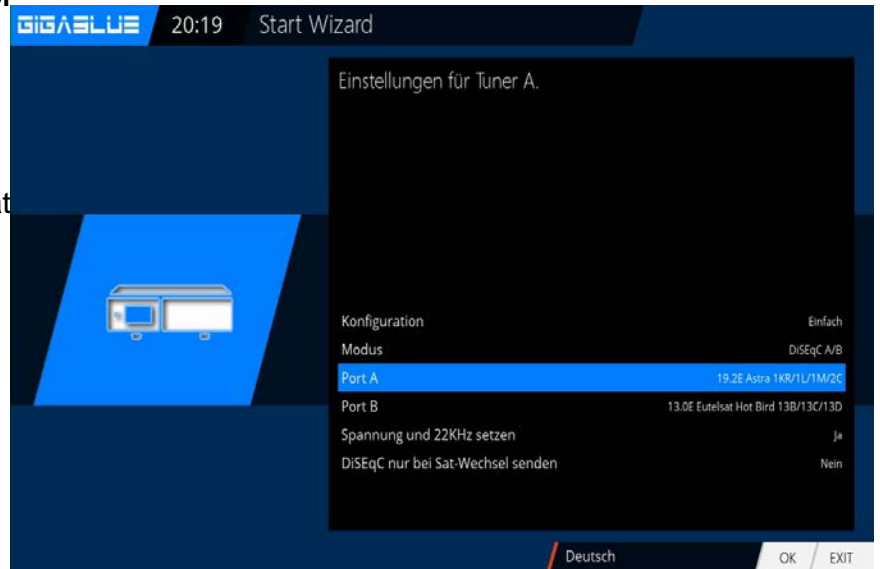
GIGABLUE 20:19 Start Wizard

Einstellungen für Tuner A.

Konfiguration Einfach
Modus DiSEqC A/B
Port A 19.2E Astra 1KR/1L/1M/2C
Port B 13.0E Eutelsat Hot Bird 13B/13C/13D
Spannung und 22KHz setzen Ja
DiSEqC nur bei Sat-Wechsel senden Nein

Deutsch OK EXIT